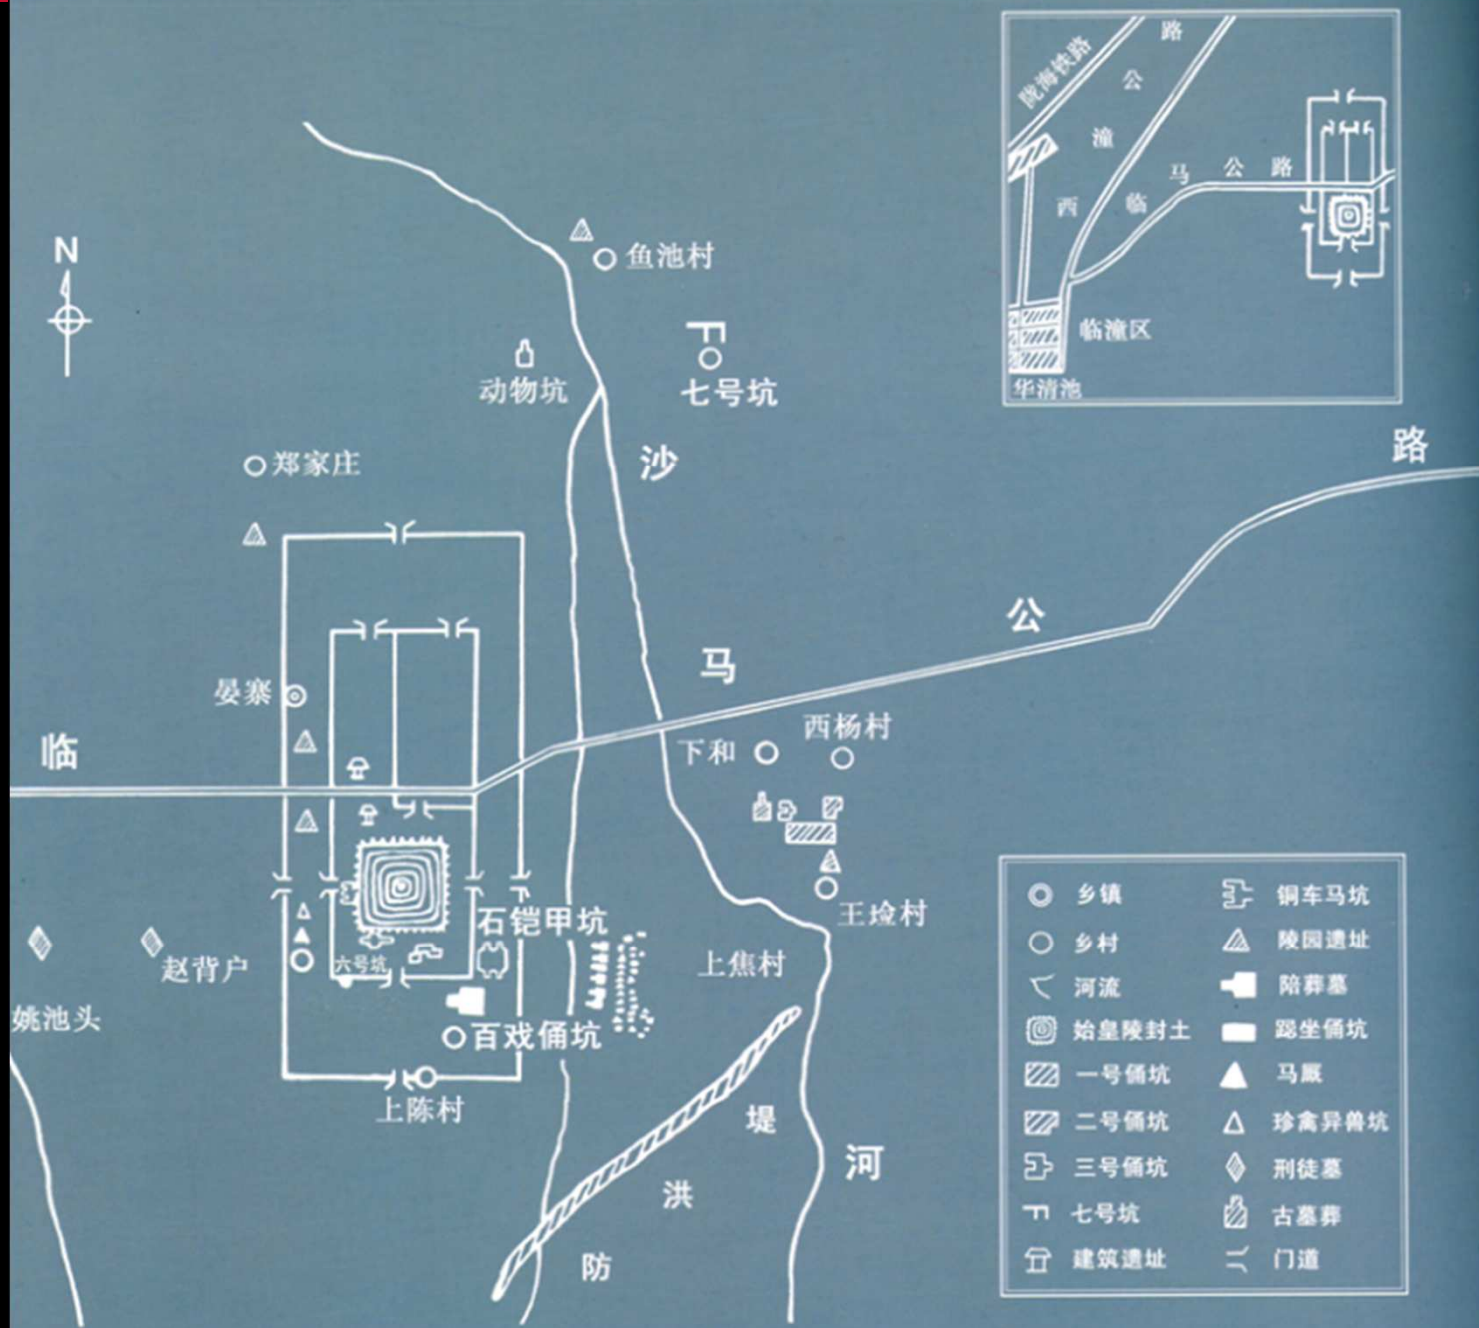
陇海铁路
路
公
潼
马
公
路
西
临
临潼区
华清池

N

鱼池村
动物坑
七号坑
沙
郑家庄
路
公
马
晏寨
临
下和
西杨村
王埝村
石铠甲坑
上焦村
赵背户
六号坑
姚池头
百戏俑坑
上陈村
堤
河
洪
防

| | | | |
|---|---|---|---|
| | 乡镇 | | 铜车马坑 |
| | 乡村 | | 陵园遗址 |
| | 河流 | | 陪葬墓 |
| | 始皇陵封土 | | 跽坐俑坑 |
| | 一号俑坑 | | 马厩 |
| | 二号俑坑 | | 珍禽异兽坑 |
| | 三号俑坑 | | 刑徒墓 |
| | 七号坑 | | 古墓葬 |
| | 建筑遗址 | | 门道 |